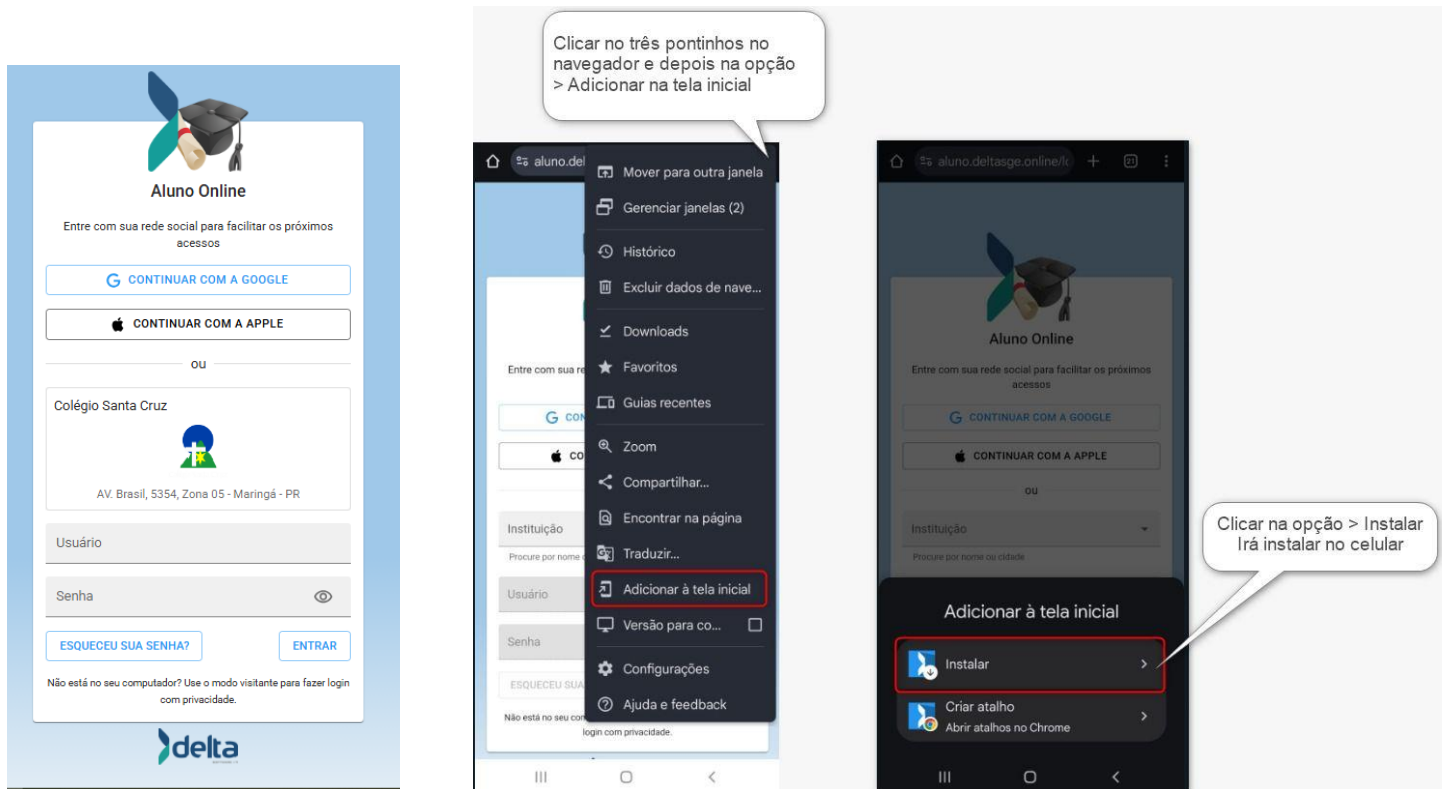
Aluno Online

Entre com sua rede social para facilitar os próximos acessos

CONTINUAR COM A GOOGLE

CONTINUAR COM A APPLE

ou

Colégio Santa Cruz

AV. Brasil, 5354, Zona 05 - Maringá - PR

Usuário

Senha

ESQUECEU SUA SENHA?

ENTRAR

Não está no seu computador? Use o modo visitante para fazer login com privacidade.

delta

Clicar no três pontinhos no navegador e depois na opção > Adicionar na tela inicial

aluno.del

Mover para outra janela
Gerenciar janelas (2)
Histórico
Excluir dados de nave...
Downloads
Favoritos
Guias recentes
Zoom
Compartilhar...
Encontrar na página
Traduzir...
Adicionar à tela inicial
Versão para co...
Configurações
Ajuda e feedback

Entre com sua re

CON

CO

Instituição

Procure por nome o

Usuário

Senha

ESQUECEU SUA

Não está no seu co

login com privacidade.

aluno.deltasge.online/l

Aluno Online

Entre com sua rede social para facilitar os próximos acessos

CONTINUAR COM A GOOGLE

CONTINUAR COM A APPLE

ou

Instituição

Procure por nome ou cidade

Adicionar à tela inicial

Instalar

Criar atalho
Abrir atalhos no Chrome

Clicar na opção > Instalar
Irá instalar no celular